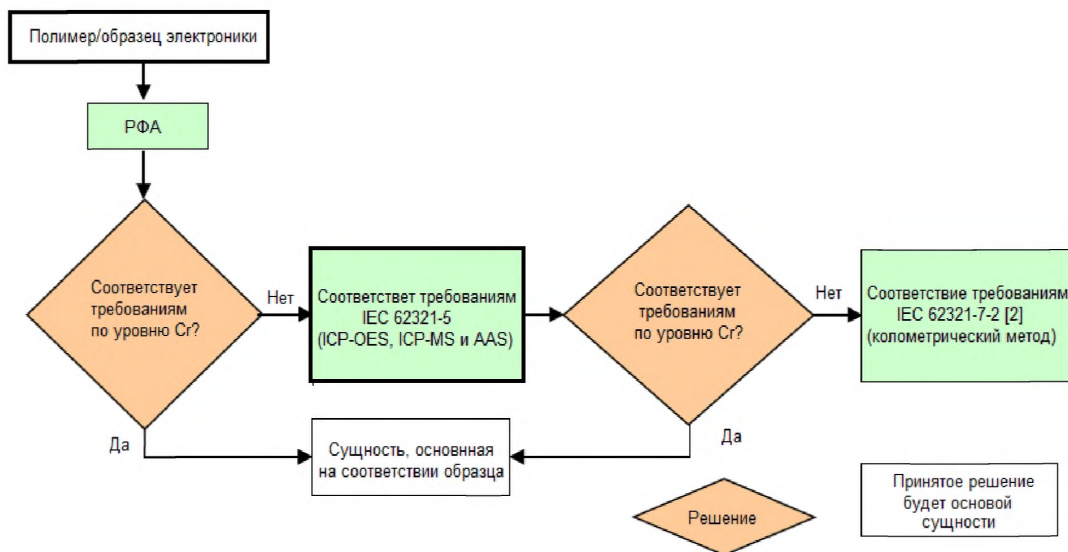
Полимер/образец электроники

РФА

Соответствует требованиям по уровню Cr?

Нет

Соответствет требованиям IEC 62321-5 (ICP-OES, ICP-MS и AAS)

Соответствует требованиям по уровню Cr?

Нет

Соответствие требованиям IEC 62321-7-2 [2] (колометрический метод)

Да

Сущность, основнная на соответствии образца

Да

Решение

Принятое решение будет основой сущности